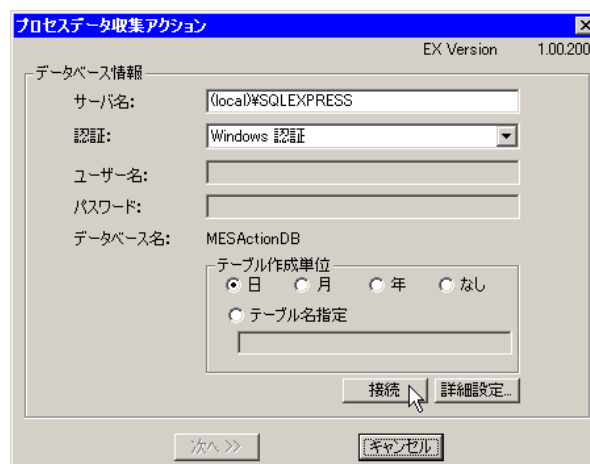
プロセスデータ収集アクション

EX Version 1.00.200

データベース情報

サーバ名: (local)¥SQLEXPRESS

認証: Windows 認証

ユーザー名:

パスワード:

データベース名: MESActionDB

テーブル作成単位

日 月 年 なし

テーブル名指定

接続 詳細設定...

次へ >>

キャンセル